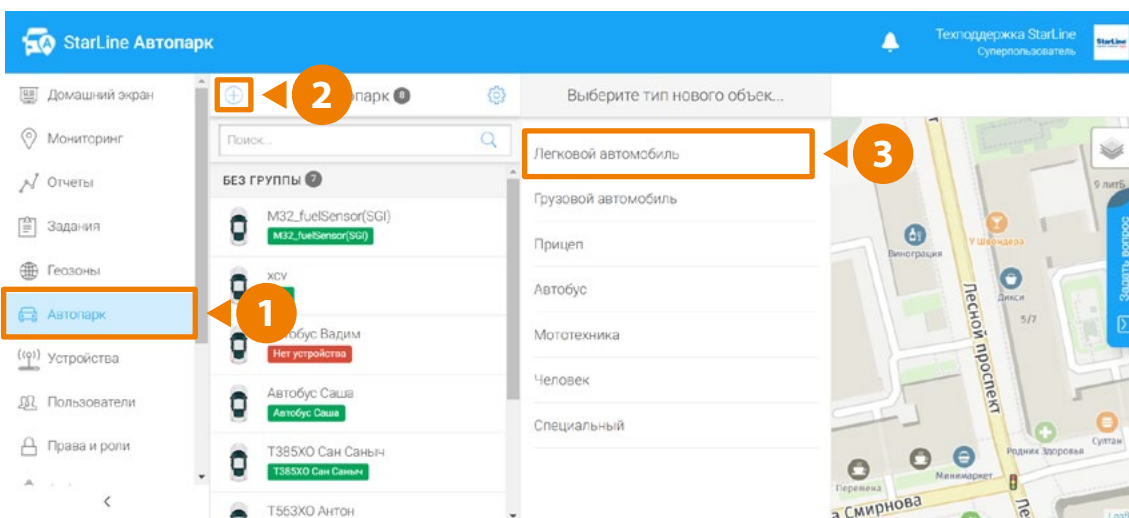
StarLine Автопарк

Техподдержка StarLine
Суперпользователь

StarLine

Домашний экран
Мониторинг
Отчеты
Задания
Геозоны
Автопарк
Устройства
Пользователи
Права и роли

<

2
опарк 8

Поиск...

БЕЗ ГРУППЫ 7

M32_fuelSensor(SGI)
M32_fuelSensor(SGI)

xcv

втобус Вадим
Нет устройства

Автобус Саша
Автобус Саша

Т385ХО Сан Саныч
Т385ХО Сан Саныч

Т563ХО Антон

1

Выберите тип нового объек...

Легковой автомобиль
Грузовой автомобиль
Прицеп
Автобус
Мототехника
Человек
Специальный

3

9 литБ
Виноградия
У Шеводрэ
Лесной проспект
Дикси
5/7
Задать вопрос
Султан
Родник здоровья
Перемена
Минимаркет
а Смирнова